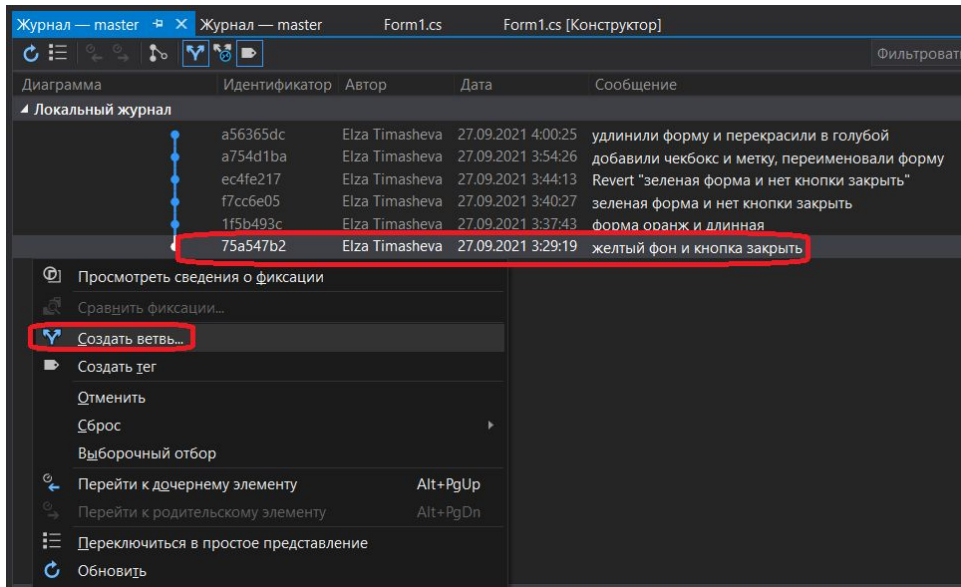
Журнал — master × Журнал — master Form1.cs Form1.cs [Конструктор]

Фильтровать

| Диаграмма | Идентификатор | Автор | Дата | Сообщение |
|---|---|---|---|---|
| ◢ Локальный журнал | | | | |
| | a56365dc | Elza Timasheva | 27.09.2021 4:00:25 | удлинили форму и перекрасили в голубой |
| | a754d1ba | Elza Timasheva | 27.09.2021 3:54:26 | добавили чекбокс и метку, переименовали форму |
| | ec4fe217 | Elza Timasheva | 27.09.2021 3:44:13 | Revert "зеленая форма и нет кнопки закрыть" |
| | f7cc6e05 | Elza Timasheva | 27.09.2021 3:40:27 | зеленая форма и нет кнопки закрыть |
| | 1f5b493c | Elza Timasheva | 27.09.2021 3:37:43 | форма оранж и длинная |
| | 75a547b2 | Elza Timasheva | 27.09.2021 3:29:19 | желтый фон и кнопка закрыть |

Просмотреть сведения о фиксации
Сравнить фиксации...
Создать ветвь...
Создать тег
Отменить
Сброс
Выборочный отбор
Перейти к дочернему элементу Alt+PgUp
Перейти к родительскому элементу Alt+PgDn
Переключиться в простое представление
Обновить